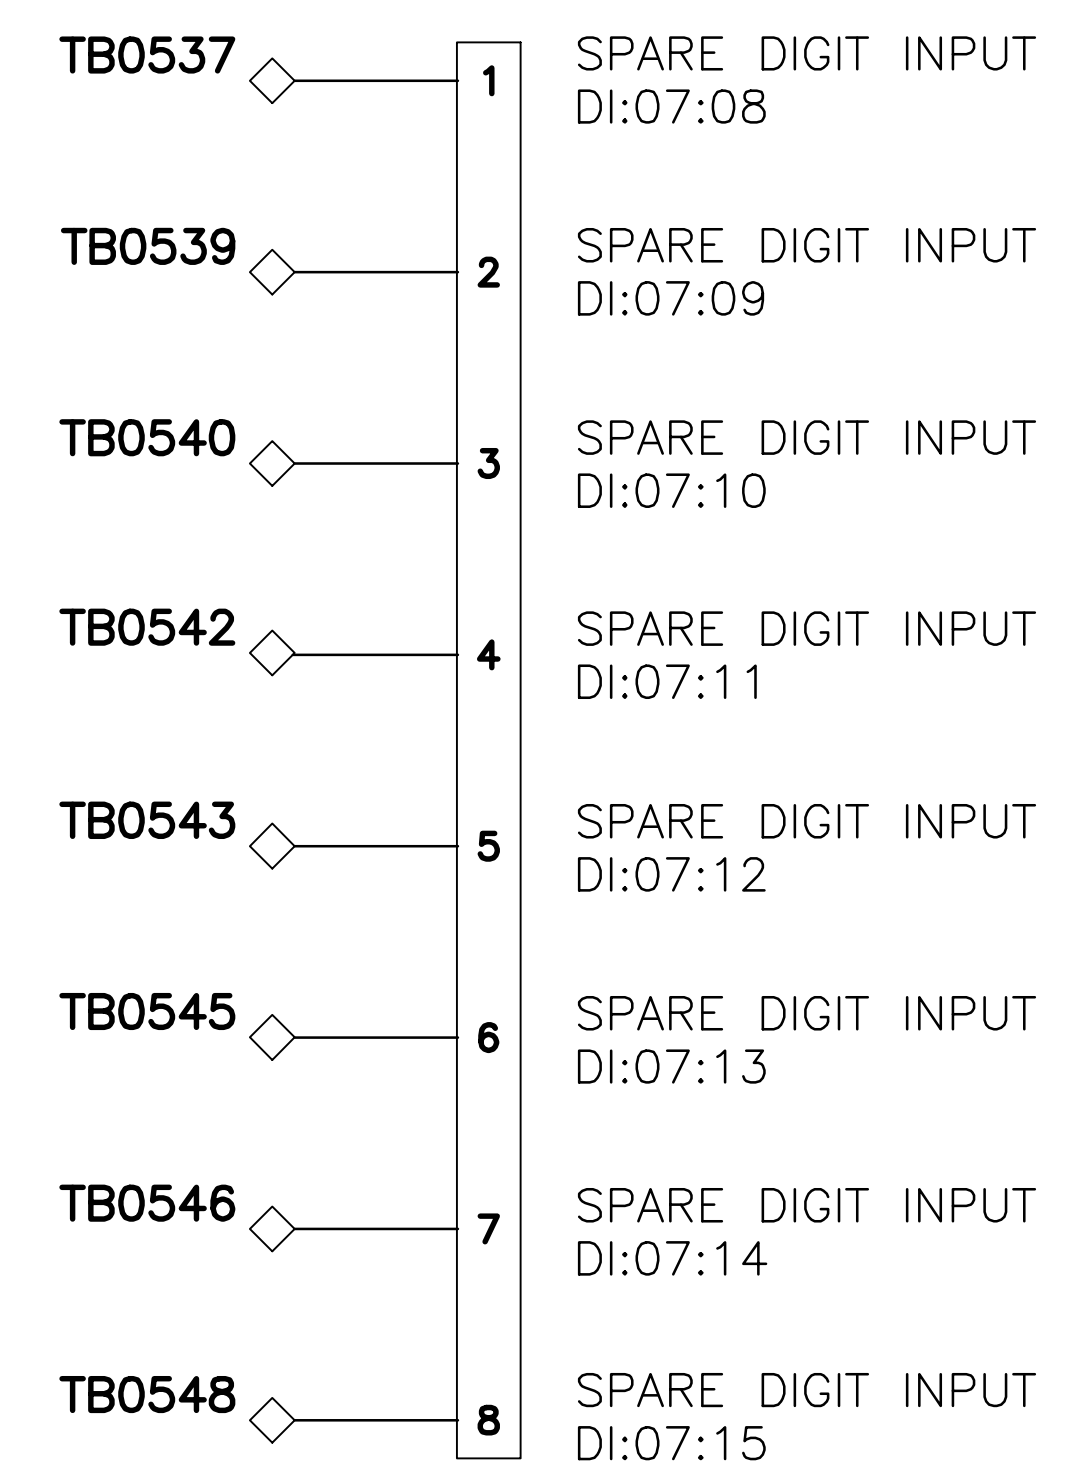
TB0537 1 SPARE DIGIT INPUT DI:07:08

TB0539 2 SPARE DIGIT INPUT DI:07:09

TB0540 3 SPARE DIGIT INPUT DI:07:10

TB0542 4 SPARE DIGIT INPUT DI:07:11

TB0543 5 SPARE DIGIT INPUT DI:07:12

TB0545 6 SPARE DIGIT INPUT DI:07:13

TB0546 7 SPARE DIGIT INPUT DI:07:14

TB0548 8 SPARE DIGIT INPUT DI:07:15